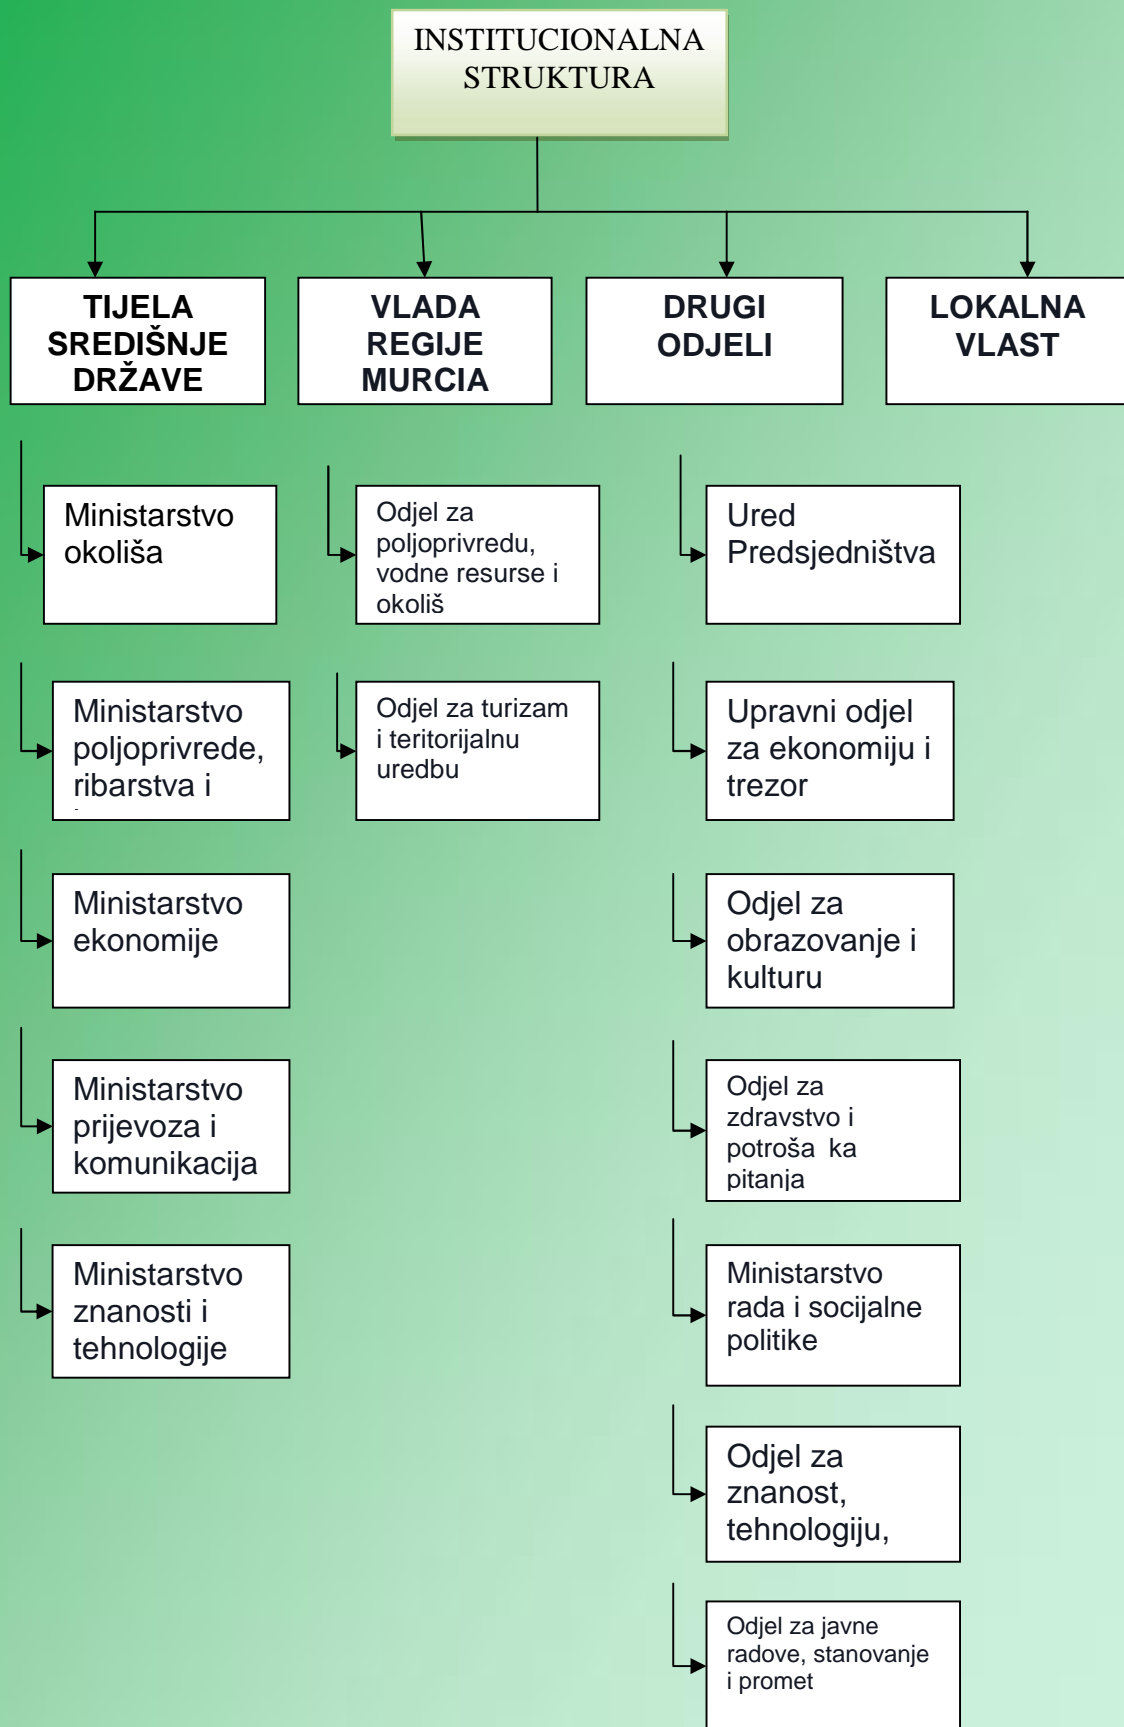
INSTITUCIONALNA STRUKTURA

TIJELA SREDIŠNJE DRŽAVE

VLADA REGIJE MURCIA

DRUGI ODJELI

LOKALNA VLAST

Ministarstvo okoliša

Odjel za poljoprivredu, vodne resurse i okoliš

Ured Predsjedništva

Ministarstvo poljoprivrede, ribarstva i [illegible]

Odjel za turizam i teritorijalnu uredbu

Upravni odjel za ekonomiju i trezor

Ministarstvo ekonomije

Odjel za obrazovanje i kulturu

Ministarstvo prijevoza i komunikacija

Odjel za zdravstvo i potroša ka pitanja

Ministarstvo znanosti i tehnologije

Ministarstvo rada i socijalne politike

Odjel za znanost, tehnologiju,

Odjel za javne radove, stanovanje i promet